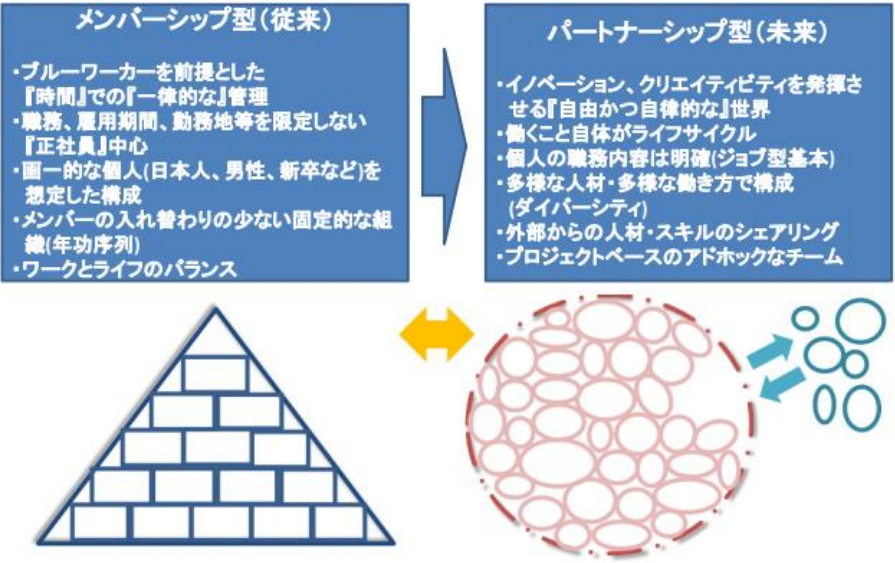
メンバーシップ型（従来）

・ブルーワーカーを前提とした『時間』での『一律的な』管理
・職務、雇用期間、勤務地等を限定しない『正社員』中心
・画一的な個人(日本人、男性、新卒など)を想定した構成
・メンバーの入れ替わりの少ない固定的な組織(年功序列)
・ワークとライフのバランス

パートナーシップ型（未来）

・イノベーション、クリエイティビティを発揮させる『自由かつ自律的な』世界
・働くこと自体がライフサイクル
・個人の職務内容は明確(ジョブ型基本)
・多様な人材・多様な働き方で構成(ダイバーシティ)
・外部からの人材・スキルのシェアリング
・プロジェクトベースのアドホックなチーム